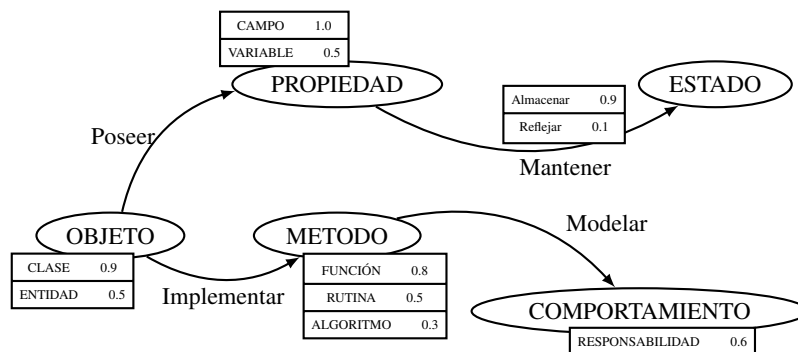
| CAMPO | 1.0 |
|---|---|
| VARIABLE | 0.5 |

PROPIEDAD

| Almacenar | 0.9 |
|---|---|
| Reflejar | 0.1 |

ESTADO

Poseer

Mantener

Modelar

OBJETO

| CLASE | 0.9 |
|---|---|
| ENTIDAD | 0.5 |

METODO

| FUNCIÓN | 0.8 |
|---|---|
| RUTINA | 0.5 |
| ALGORITMO | 0.3 |

Implementar

COMPORTAMIENTO

| RESPONSABILIDAD | 0.6 |
|---|---|